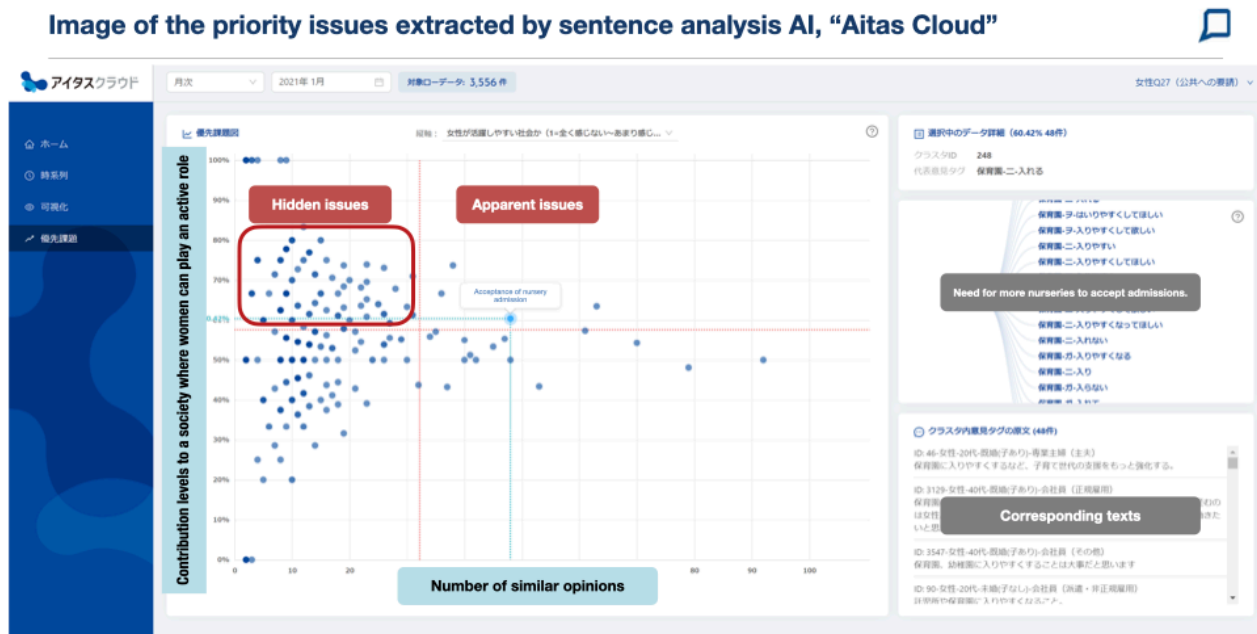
Image of the priority issues extracted by sentence analysis AI, "Aitas Cloud"

アイタスクラウド

月次

2021年 1月

対象ローデータ: 3,556 件

女性Q27（公共への要請）

ホーム

時系列

可視化

優先課題

優先課題図

縦軸: 女性が活躍しやすい社会か（1=全く感じない〜あまり感じ...

100%
90%
80%
70%
60%
50%
40%
30%
20%
10%
0%

0 10 20 30 40 50 60 70 80 90 100

Hidden issues

Apparent issues

Acceptance of nursery admission

Contribution levels to a society where women can play an active role

Number of similar opinions

選択中のデータ詳細 (60.42% 48件)

クラスタID 248

代表意見タグ 保育園-ニ-入れる

保育園-ヲ-はいりやすくしてほしい

保育園-ヲ-入りやすくして欲しい

保育園-ニ-入りやすい

保育園-ニ-入りやすくしてほしい

Need for more nurseries to accept admissions.

保育園-ニ-入りやすくなってほしい

保育園-ニ-入れない

保育園-ガ-入りやすくなる

保育園-ニ-入り

保育園-ガ-入らない

クラスタ内意見タグの原文 (48件)

ID: 46-女性-20代-既婚(子あり)-専業主婦（主夫）

保育園に入りやすくするなど、子育て世代の支援をもっと強化する。

ID: 3129-女性-40代-既婚(子あり)-会社員（正規雇用）

保育園

は女性

いと思

Corresponding texts

ID: 3547-女性-40代-既婚(子あり)-会社員（その他）

保育園、幼稚園に入りやすくすることは大事だと思います

ID: 90-女性-20代-未婚(子なし)-会社員（派遣・非正規雇用）

託児所や保育園に入りやすくなること。